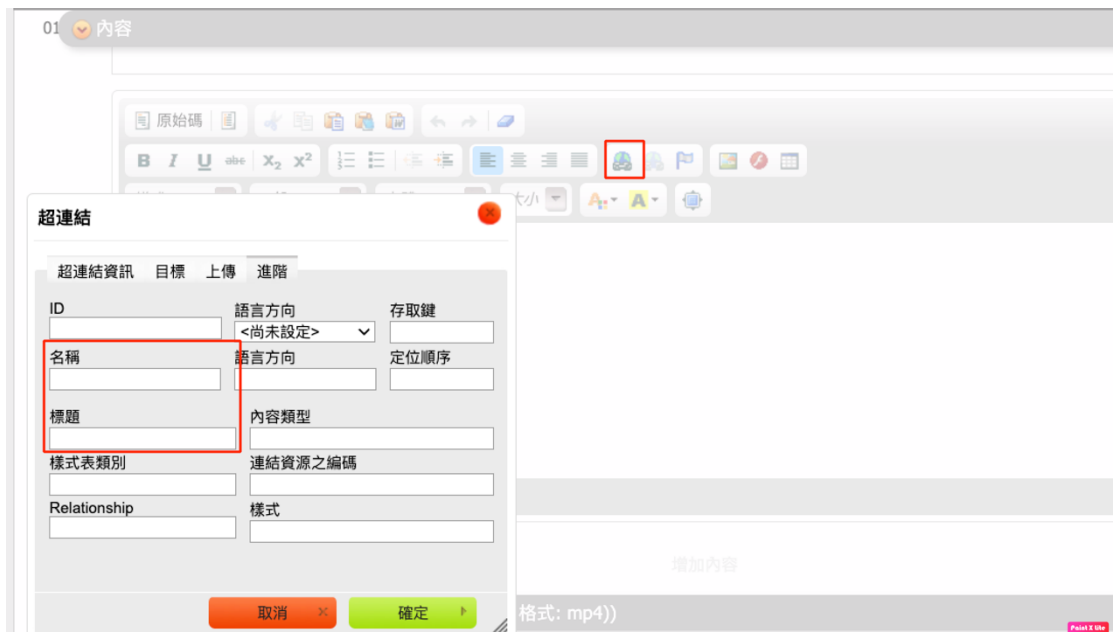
01 內容

原始碼

B I U abc $X_2$ $X^2$

大小

超連結

超連結資訊 目標 上傳 進階

ID

語言方向

<尚未設定>

存取鍵

名稱

語言方向

定位順序

標題

內容類型

樣式表類別

連結資源之編碼

Relationship

樣式

增加內容

取消

確定

格式: mp4))

Paint X lite